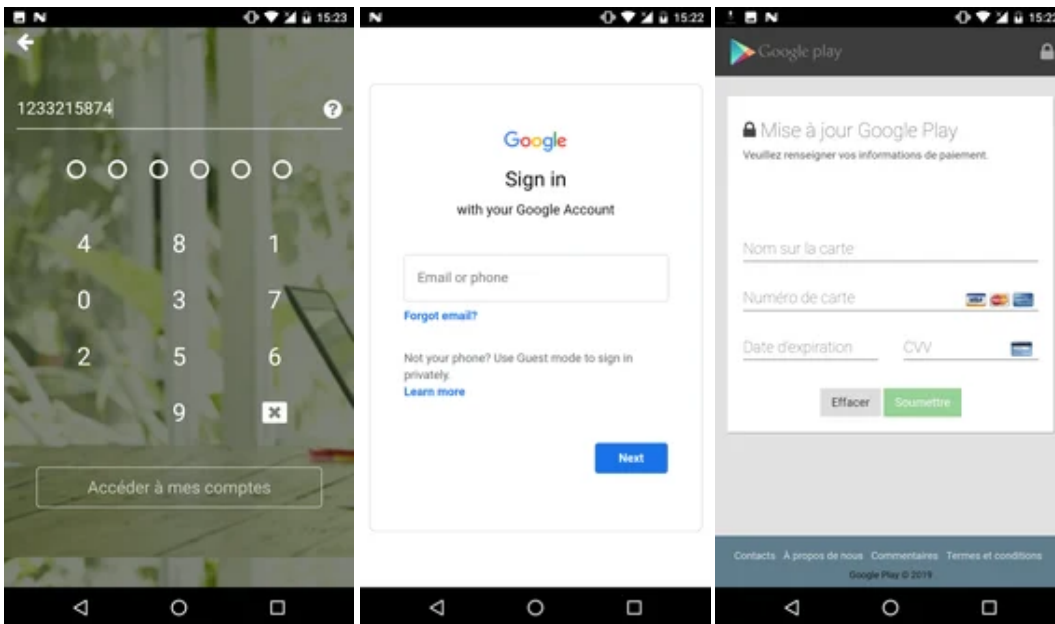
15:23

1233215874

?

4 8 1
0 3 7
2 5 6
9

Accéder à mes comptes

15:22

Google

Sign in

with your Google Account

Email or phone

Forgot email?

Not your phone? Use Guest mode to sign in privately.
Learn more

Next

15:22

Google play

Mise à jour Google Play
Veuillez renseigner vos informations de paiement.

Nom sur la carte

Numéro de carte

Date d'expiration

CVV

Effacer

Soumettre

Contacts À propos de nous Commentaires Termes et conditions
Google Play © 2019